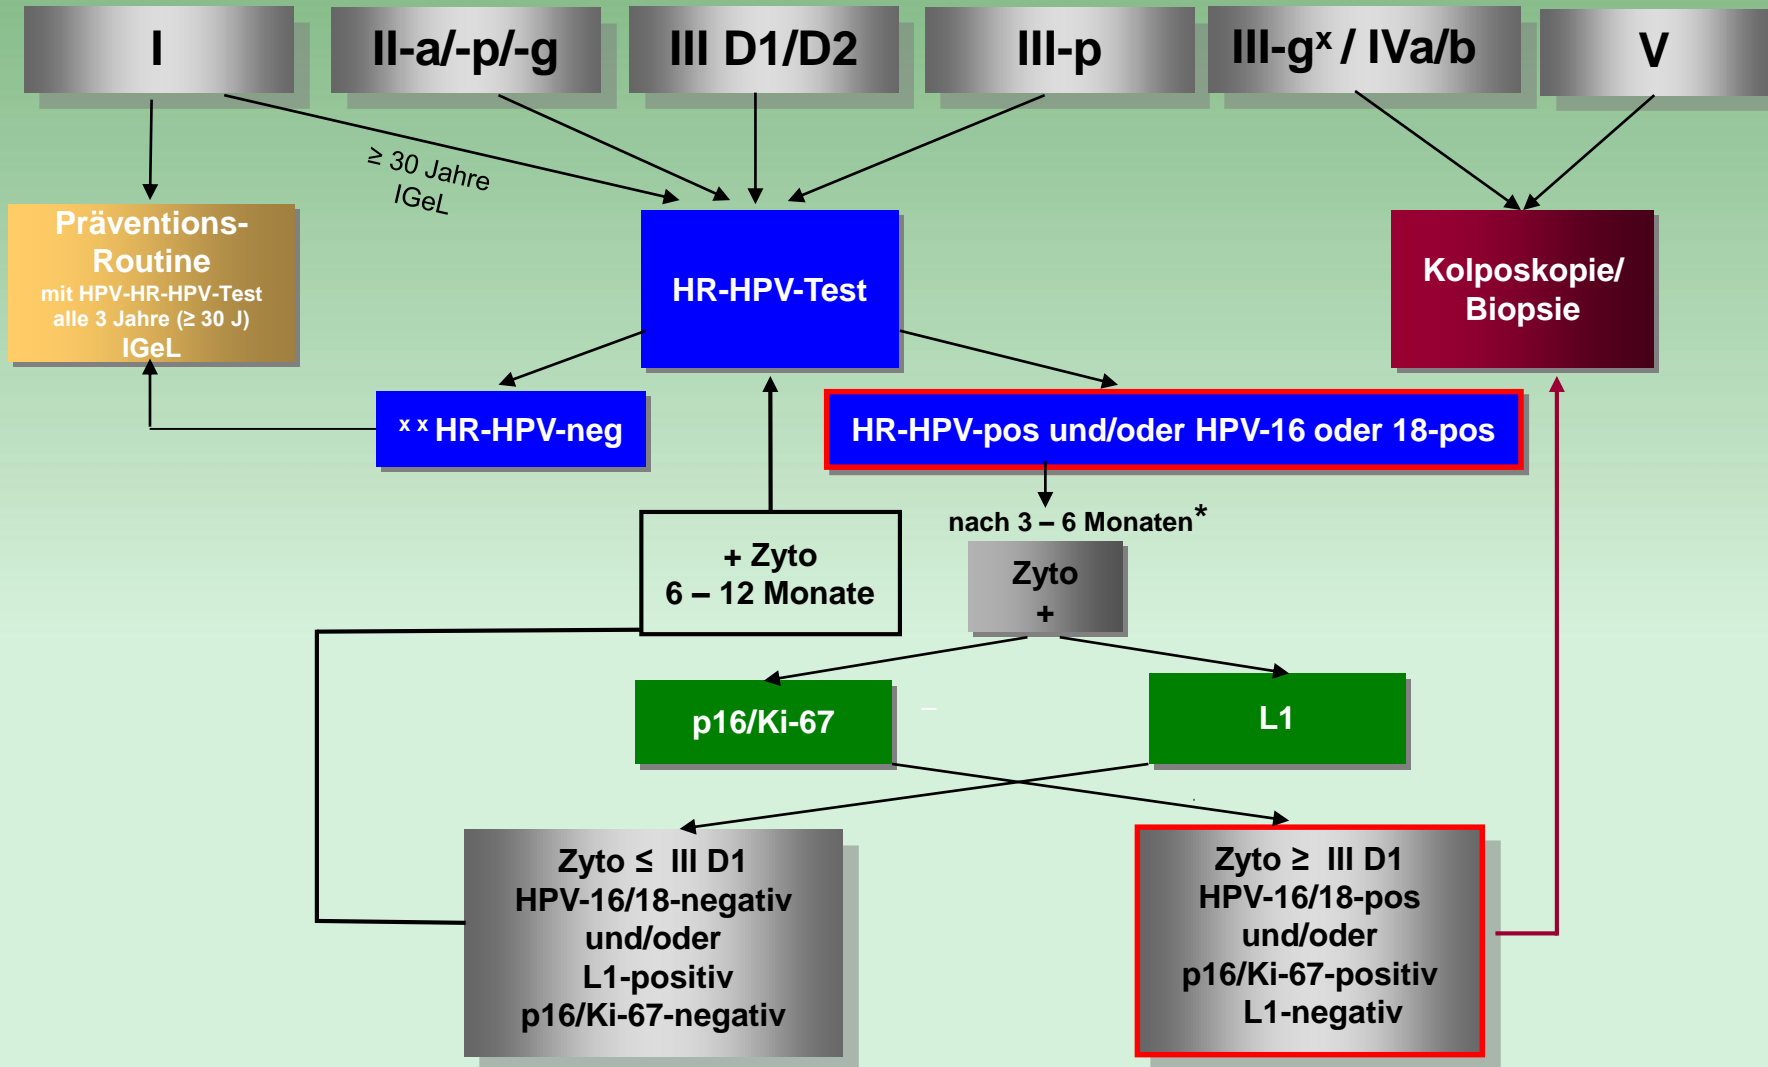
I

II-a/-p/-g

III D1/D2

III-p

III-g$^x$ / IVa/b

V

≥ 30 Jahre
IGeL

Präventions-Routine
mit HPV-HR-HPV-Test
alle 3 Jahre (≥ 30 J)
IGeL

HR-HPV-Test

Kolposkopie/
Biopsie

x x HR-HPV-neg

HR-HPV-pos und/oder HPV-16 oder 18-pos

nach 3 – 6 Monaten*

+ Zyto
6 – 12 Monate

Zyto
+

p16/Ki-67

L1

Zyto ≤ III D1
HPV-16/18-negativ
und/oder
L1-positiv
p16/Ki-67-negativ

Zyto ≥ III D1
HPV-16/18-pos
und/oder
p16/Ki-67-positiv
L1-negativ